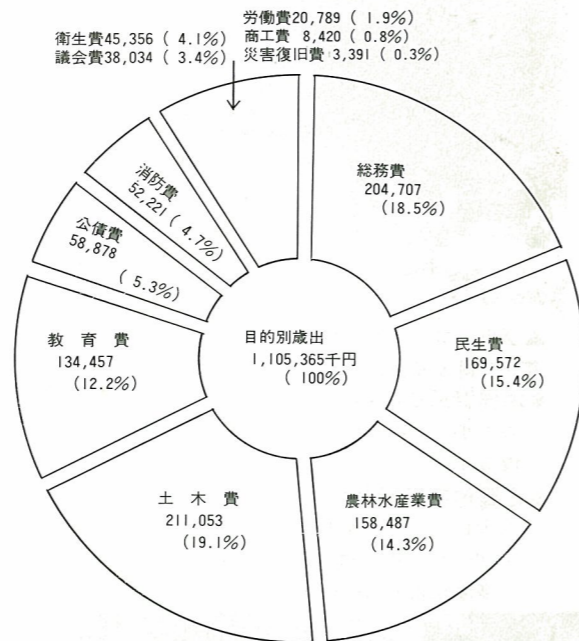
衛生費45,356 ( 4.1%)
議会費38,034 ( 3.4%)

労働費20,789 ( 1.9%)
商工費 8,420 ( 0.8%)
災害復旧費 3,391 ( 0.3%)

総務費
204,707
(18.5%)

消防費
52,221 ( 4.7%)

公債費
58,878
( 5.3%)

教育費
134,457
(12.2%)

目的別歳出
1,105,365千円
( 100%)

民生費
169,572
(15.4%)

土木費
211,053
(19.1%)

農林水産業費
158,487
(14.3%)